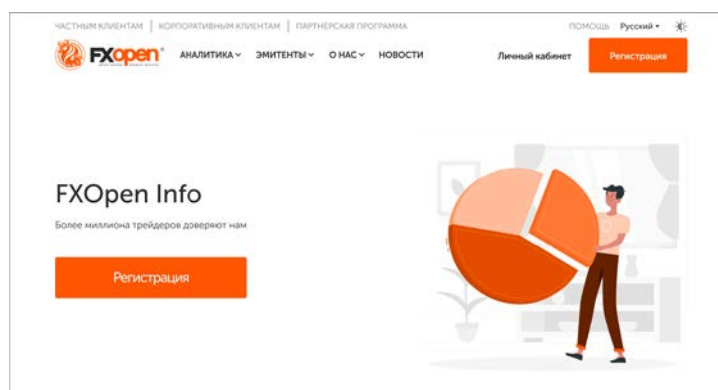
ЧАСТНЫМ КЛИЕНТАМ | КОРПОРАТИВНЫМ КЛИЕНТАМ | ПАРТНЕРСКАЯ ПРОГРАММА

ПОМОЩЬ Русский

FXopen

АНАЛИТИКА ЭМИТЕНТЫ О НАС НОВОСТИ

Личный кабинет

Регистрация

FXOpen Info

Более миллиона трейдеров доверяют нам

Регистрация